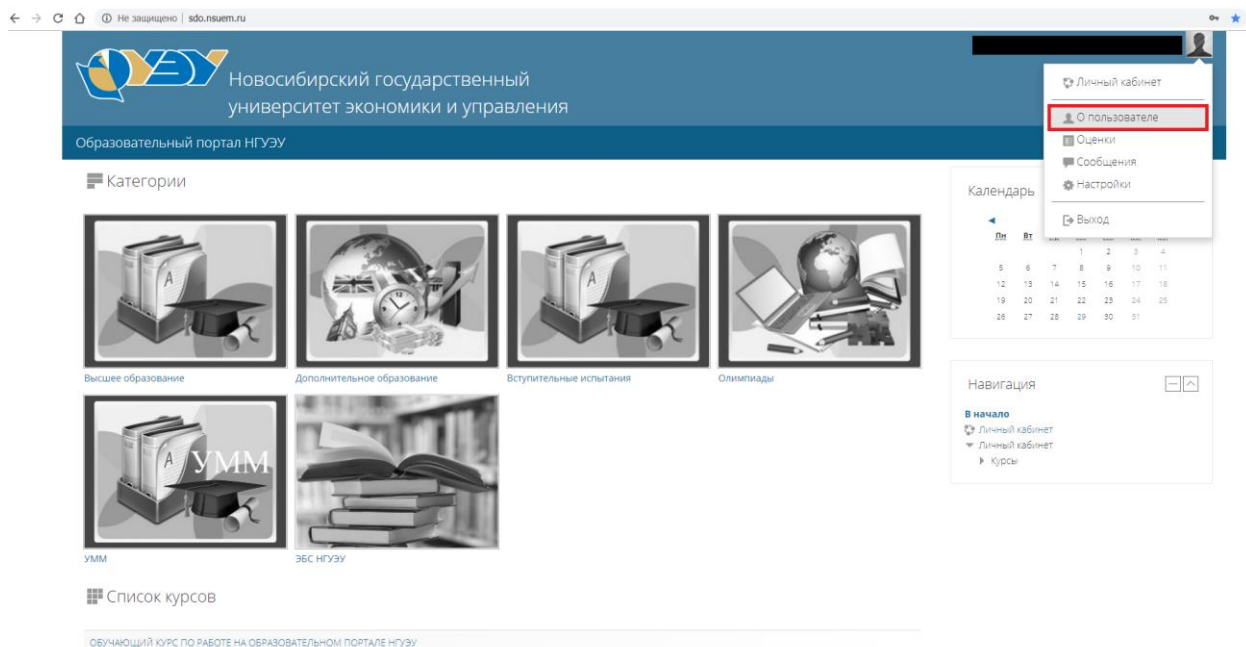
Не защищено | sdo.nsuem.ru

Новосибирский государственный университет экономики и управления

Образовательный портал НГУЭУ

Личный кабинет
О пользователе
Оценки
Сообщения
Настройки
Выход

Категории

Высшее образование
Дополнительное образование
Вступительные испытания
Олимпиады
УММ
УММ
ЭБС НГУЭУ

Календарь

| Пн | Вт | | | | | |
|---|---|---|---|---|---|---|
| | | | 1 | 2 | 3 | 4 |
| 5 | 6 | 7 | 8 | 9 | 10 | 11 |
| 12 | 13 | 14 | 15 | 16 | 17 | 18 |
| 19 | 20 | 21 | 22 | 23 | 24 | 25 |
| 26 | 27 | 28 | 29 | 30 | 31 | |

Навигация
В начало
Личный кабинет
Личный кабинет
Курсы

Список курсов

ОБУЧАЮЩИЙ КУРС ПО РАБОТЕ НА ОБРАЗОВАТЕЛЬНОМ ПОРТАЛЕ НГУЭУ